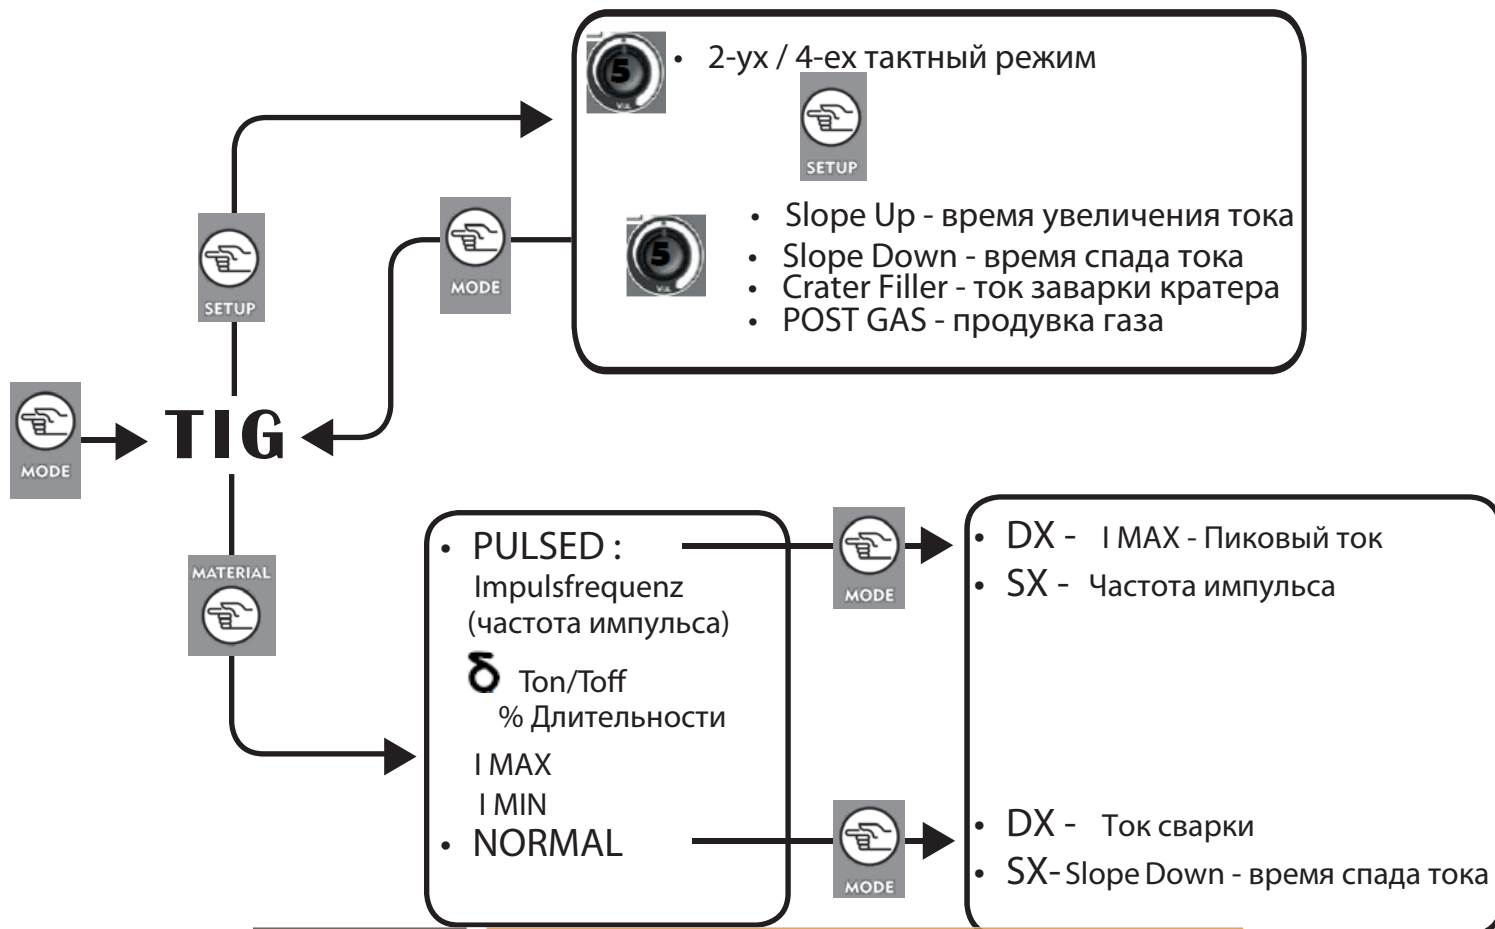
• 2-ух / 4-ех тактный режим

SETUP

• Slope Up - время увеличения тока
• Slope Down - время спада тока
• Crater Filler - ток заварки кратера
• POST GAS - продувка газа

SETUP

MODE

MODE

TIG

MATERIAL

• PULSED :
Impulsfrequenz
(частота импульса)
$\delta$ Ton/Toff
% Длительности
I MAX
I MIN
• NORMAL

MODE

MODE

• DX - I MAX - Пиковый ток
• SX - Частота импульса

• DX - Ток сварки
• SX- Slope Down - время спада тока